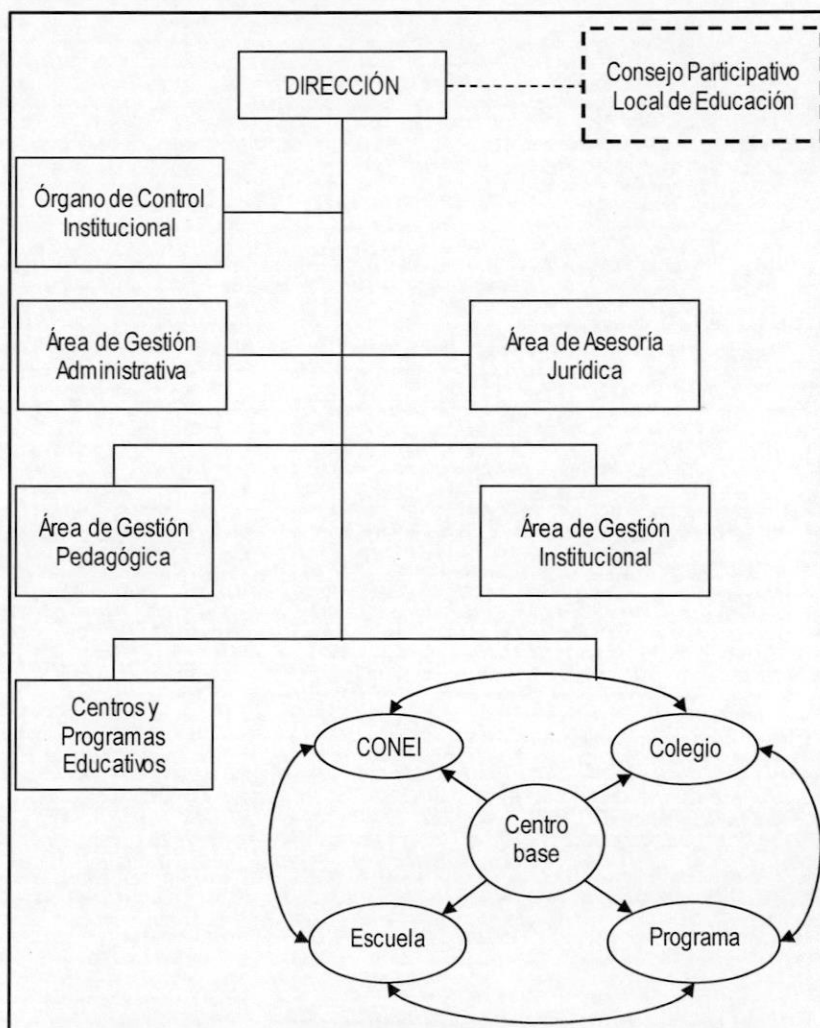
DIRECCIÓN

Consejo Participativo Local de Educación

Órgano de Control Institucional

Área de Gestión Administrativa

Área de Asesoría Jurídica

Área de Gestión Pedagógica

Área de Gestión Institucional

Centros y Programas Educativos

CONEI

Colegio

Centro base

Escuela

Programa